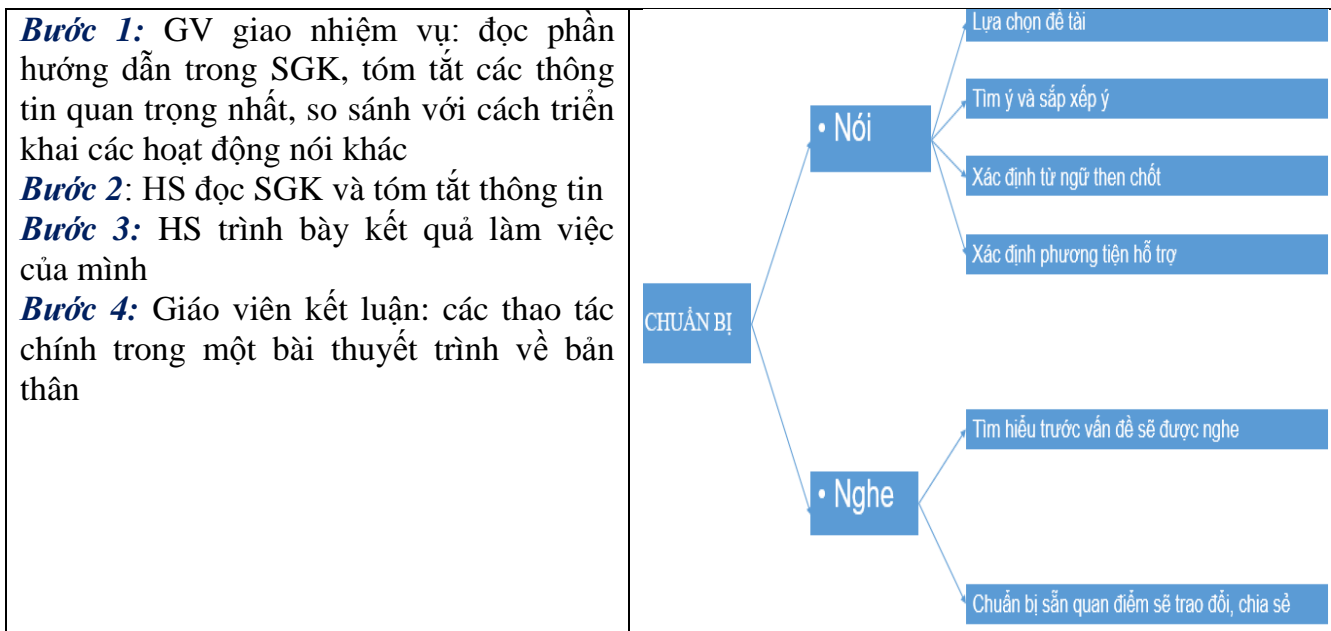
| *Bước 1:* GV giao nhiệm vụ: đọc phần hướng dẫn trong SGK, tóm tắt các thông tin quan trọng nhất, so sánh với cách triển khai các hoạt động nói khác<br>*Bước 2*: HS đọc SGK và tóm tắt thông tin<br>*Bước 3:* HS trình bày kết quả làm việc của mình<br>*Bước 4:* Giáo viên kết luận: các thao tác chính trong một bài thuyết trình về bản thân | Lựa chọn đề tài<br>Tìm ý và sắp xếp ý<br>• Nói<br>Xác định từ ngữ then chốt<br>Xác định phương tiện hỗ trợ<br>CHUẨN BỊ<br>Tìm hiểu trước vấn đề sẽ được nghe<br>• Nghe<br>Chuẩn bị sẵn quan điểm sẽ trao đổi, chia sẻ |
|---|---|